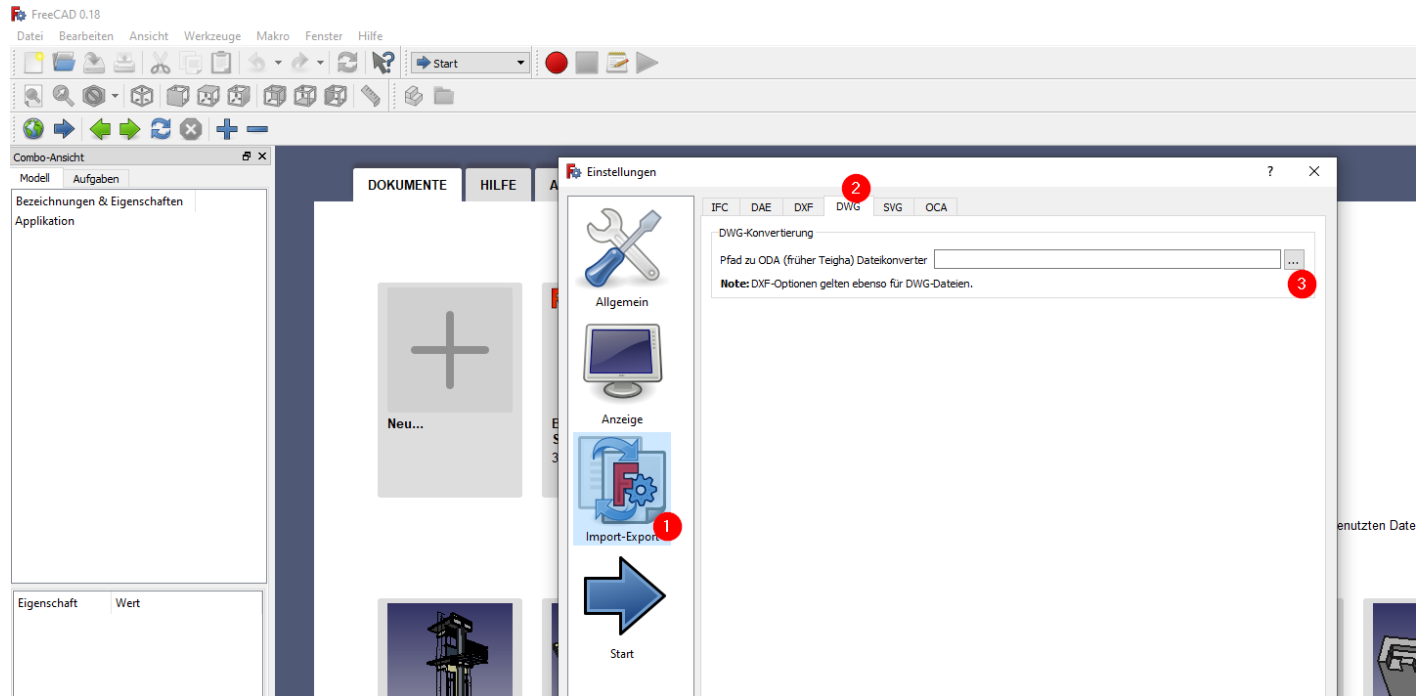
FreeCAD 0.18

Datei Bearbeiten Ansicht Werkzeuge Makro Fenster Hilfe

Start

Combo-Ansicht

Modell Aufgaben

Bezeichnungen & Eigenschaften

Applikation

Eigenschaft Wert

DOKUMENTE HILFE A

Neu...

B
S
3

enutzten Date

Einstellungen ? ✕

Allgemein

Anzeige

Import-Export 1

Start

IFC DAE DXF DWG 2 SVG OCA

DWG-Konvertierung

Pfad zu ODA (früher Teigha) Dateikonverter ...

3

**Note:** DXF-Optionen gelten ebenso für DWG-Dateien.